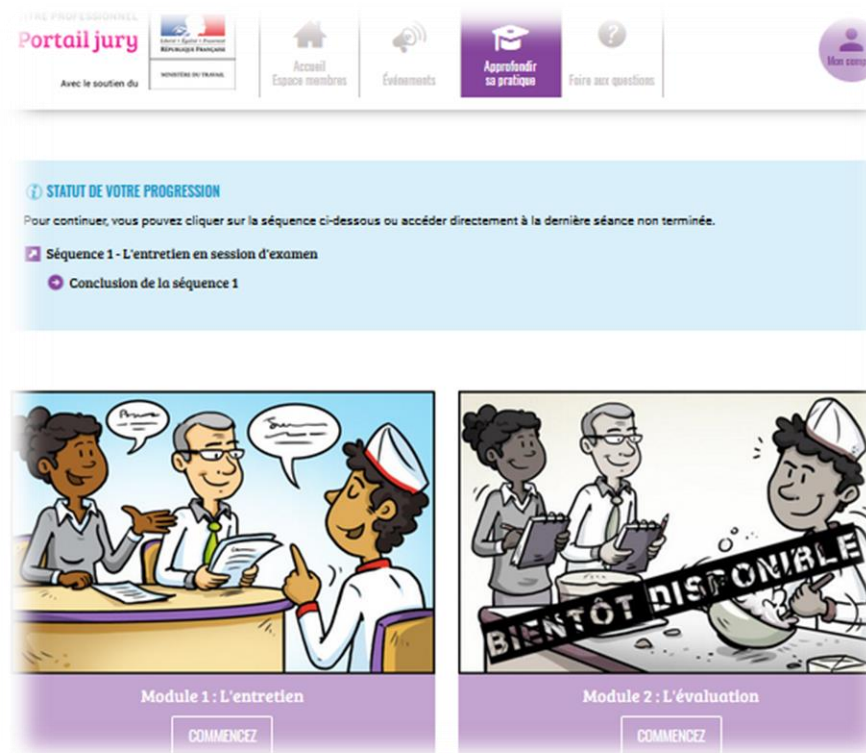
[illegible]TRE PROFESSIONNEL
Portail jury
Avec le soutien du
Liberté • Égalité • Fraternité
RÉPUBLIQUE FRANÇAISE
MINISTÈRE DU TRAVAIL

Accueil
Espace membres
Événements
Approfondir sa pratique
Foire aux questions
Mon comp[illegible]

STATUT DE VOTRE PROGRESSION
Pour continuer, vous pouvez cliquer sur la séquence ci-dessous ou accéder directement à la dernière séance non terminée.
Séquence 1 - L'entretien en session d'examen
Conclusion de la séquence 1

BIENTÔT DISPONIBLE

Module 1 : L'entretien
COMMENCEZ

Module 2 : L'évaluation
COMMENCEZ